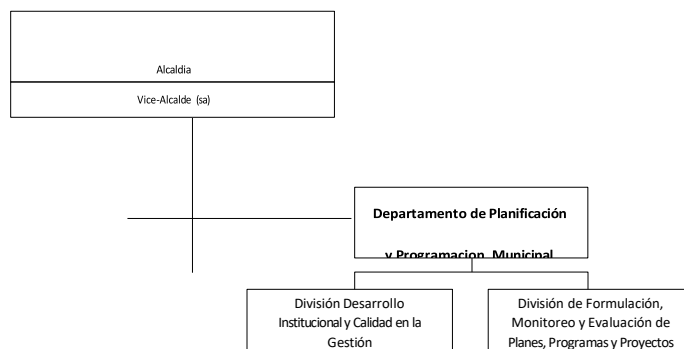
Alcaldia

Vice-Alcalde (sa)

Departamento de Planificación

y Programacion Municipal

División Desarrollo Institucional y Calidad en la Gestión

División de Formulación, Monitoreo y Evaluación de Planes, Programas y Proyectos